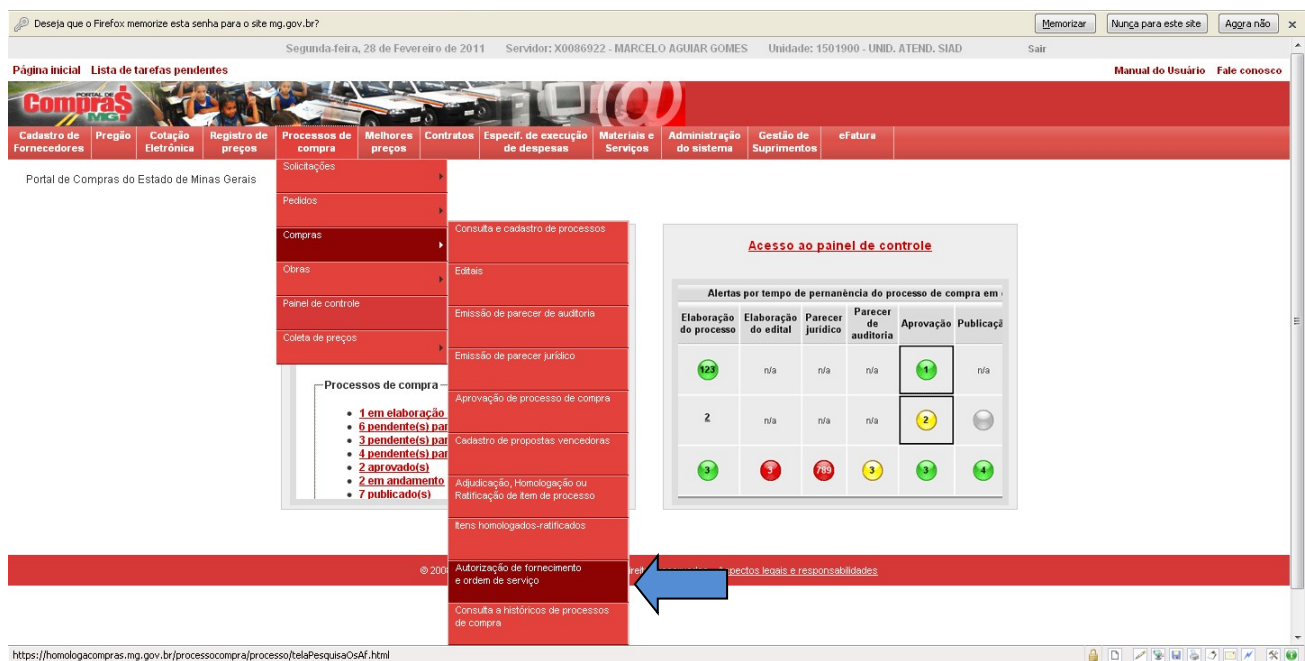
Deseja que o Firefox memorize esta senha para o site mg.gov.br?

Memorizar | Nunca para este site | Agora não ×

Segunda-feira, 28 de Fevereiro de 2011 Servidor: X0086922 - MARCELO AGUIAR GOMES Unidade: 1501900 - UNID. ATEND. SIAD Sair

Página inicial Lista de tarefas pendentes

Manual do Usuário Fale conosco

PORTAL DE Compras MG

Cadastro de Fornecedores | Pregão | Cotação Eletrônica | Registro de preços | Processos de compra | Melhores preços | Contratos | Especif. de execução de despesas | Materiais e Serviços | Administração do sistema | Gestão de Suprimentos | eFatura

Portal de Compras do Estado de Minas Gerais

Solicitações
Pedidos
Compras
Obras
Painel de controle
Coleta de preços

Consulta e cadastro de processos
Editais
Emissão de parecer de auditoria
Emissão de parecer jurídico
Aprovação de processo de compra
Cadastro de propostas vencedoras
Adjudicação, Homologação ou Ratificação de item de processo
Itens homologados-ratificados
Autorização de fornecimento e ordem de serviço
Consulta a históricos de processos de compra

Processos de compra
• 1 em elaboração
• 6 pendente(s) par
• 3 pendente(s) par
• 4 pendente(s) par
• 2 aprovado(s)
• 2 em andamento
• 7 publicado(s)

Acesso ao painel de controle

Alertas por tempo de pernanência do processo de compra em

| Elaboração do processo | Elaboração do edital | Parecer jurídico | Parecer de auditoria | Aprovação | Publicaçã |
|---|---|---|---|---|---|
| 123 | n/a | n/a | n/a | 1 | n/a |
| 2 | n/a | n/a | n/a | 2 | |
| 3 | 3 | 789 | 3 | 3 | 4 |

© 200 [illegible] direit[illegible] spectos legais e responsabilidades

https://homologacompras.mg.gov.br/processocompra/processo/telaPesquisaOsAf.html